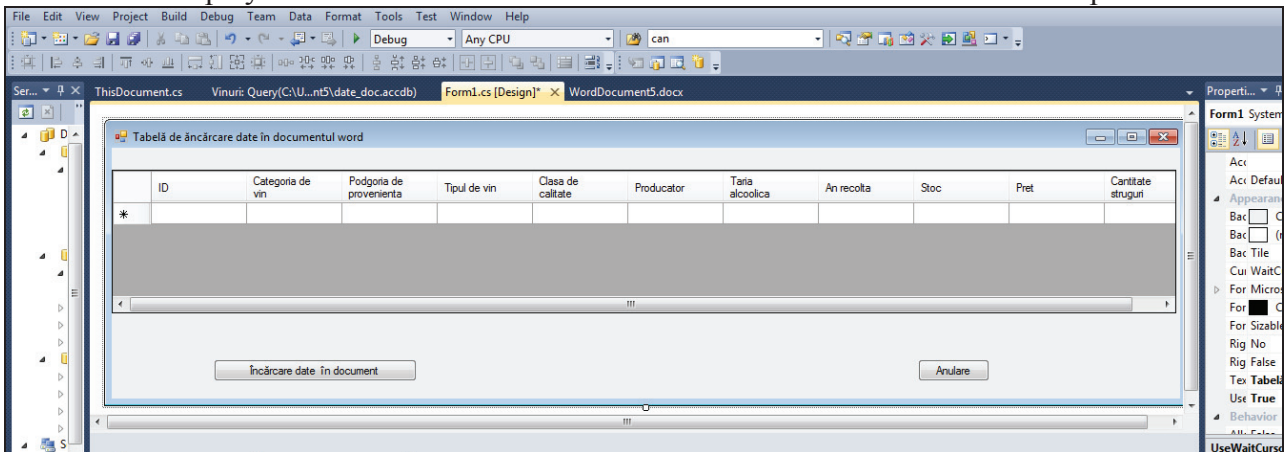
File Edit View Project Build Debug Team Data Format Tools Test Window Help

Debug | Any CPU | can

Ser... ThisDocument.cs Vinuri: Query(C:\U...nt5\date_doc.accdb) Form1.cs [Design]* WordDocument5.docx

Properti...

Form1 System

Tabelă de încărcare date în documentul word

| | ID | Categoria de vin | Podgoria de provenienta | Tipul de vin | Clasa de calitate | Producator | Taria alcoolica | An recolta | Stoc | Pret | Cantitate struguri |
|---|---|---|---|---|---|---|---|---|---|---|---|
| * | | | | | | | | | | | |

Încărcare date în document

Anulare

Acc
Acc Default
Appearance
Bac C
Bac (n
Bac Tile
Cur WaitC
For Micros
For C
For Sizable
Rig No
Rig False
Tex Tabelă
Use True
Behavior

UseWaitCursor